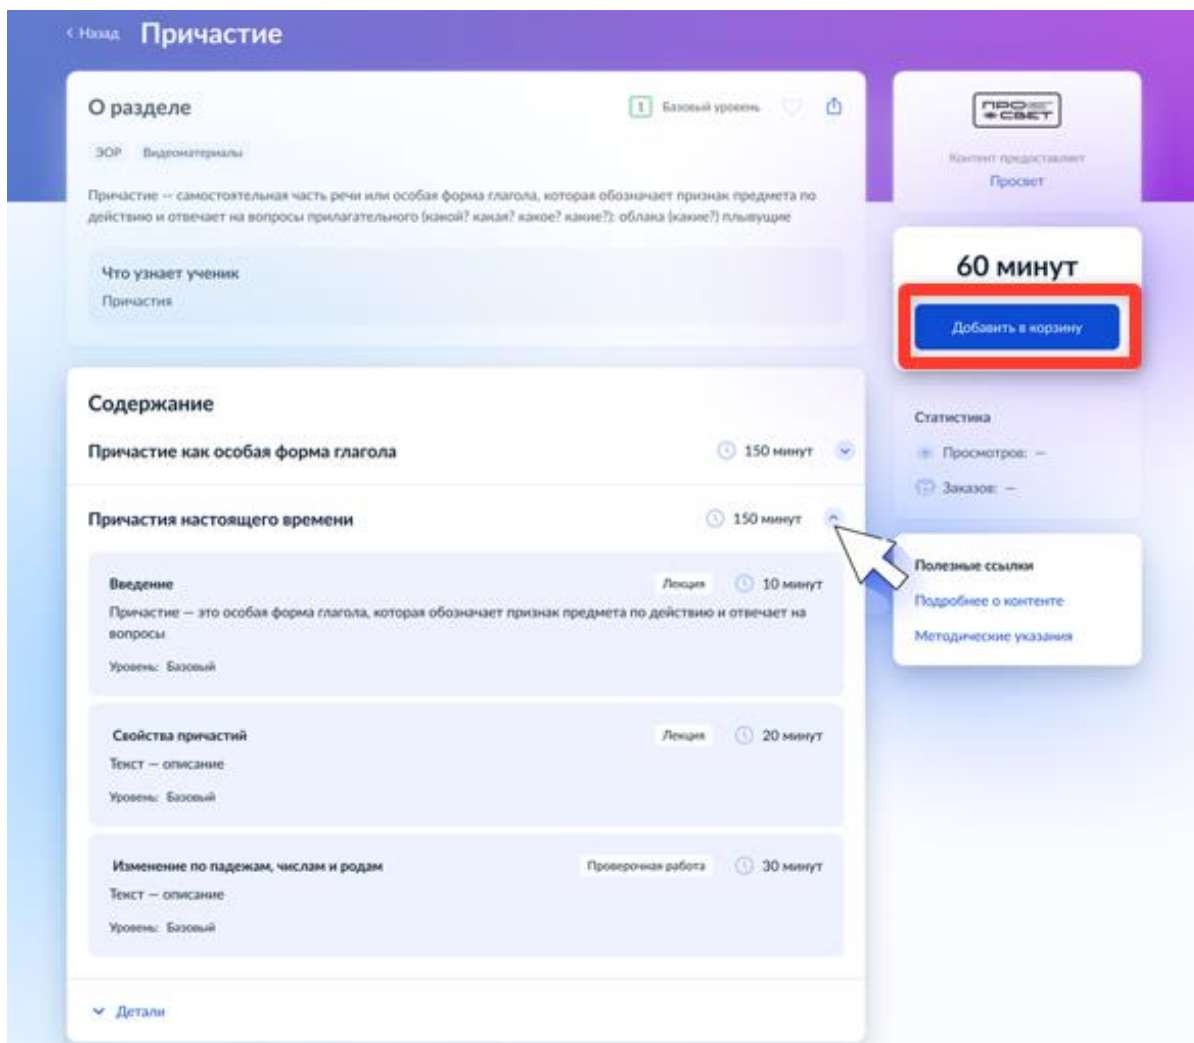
< Назад Причастие

О разделе

1 Базовый уровень

ЭОР Видеоматериалы

Причастие — самостоятельная часть речи или особая форма глагола, которая обозначает признак предмета по действию и отвечает на вопросы прилагательного (какой? какая? какое? какие?): облака (какие?) плывущие

Что узнает ученик
Причастия

ПРОСВЕТ

Контент предоставляет
Просвет

60 минут

Добавить в корзину

Статистика
Просмотров: —
Заказов: —

Содержание

Причастие как особая форма глагола 150 минут

Причастия настоящего времени 150 минут

Введение Лекция 10 минут
Причастие — это особая форма глагола, которая обозначает признак предмета по действию и отвечает на вопросы
Уровень: Базовый

Свойства причастий Лекция 20 минут
Текст — описание
Уровень: Базовый

Изменение по падежам, числам и родам Проверочная работа 30 минут
Текст — описание
Уровень: Базовый

Детали

Полезные ссылки
Подробнее о контенте
Методические указания